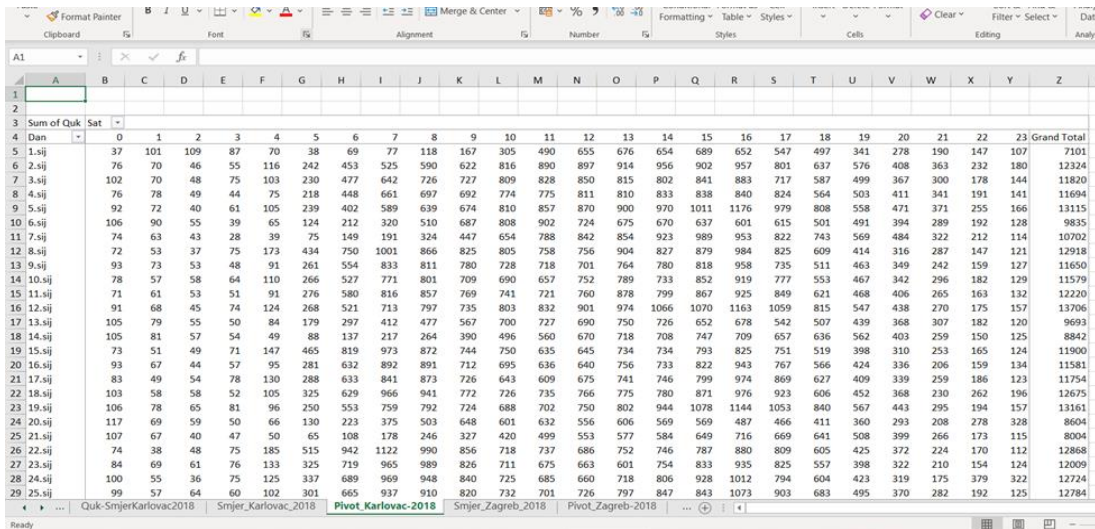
Format Painter | Clipboard | Font | Alignment | Merge & Center | Number | Formatting | Table | Styles | Styles | Cells | Clear | Filter | Select | Editing

A1

| | A | B | C | D | E | F | G | H | I | J | K | L | M | N | O | P | Q | R | S | T | U | V | W | X | Y | Z |
|---|---|---|---|---|---|---|---|---|---|---|---|---|---|---|---|---|---|---|---|---|---|---|---|---|---|---|
| 1 | | | | | | | | | | | | | | | | | | | | | | | | | | |
| 2 | | | | | | | | | | | | | | | | | | | | | | | | | | |
| 3 | Sum of Quk | Sat | | | | | | | | | | | | | | | | | | | | | | | | |
| 4 | Dan | 0 | 1 | 2 | 3 | 4 | 5 | 6 | 7 | 8 | 9 | 10 | 11 | 12 | 13 | 14 | 15 | 16 | 17 | 18 | 19 | 20 | 21 | 22 | 23 | Grand Total |
| 5 | 1.sij | 37 | 101 | 109 | 87 | 70 | 38 | 69 | 77 | 118 | 167 | 305 | 490 | 655 | 676 | 654 | 689 | 652 | 547 | 497 | 341 | 278 | 190 | 147 | 107 | 7101 |
| 6 | 2.sij | 76 | 70 | 46 | 55 | 116 | 242 | 453 | 525 | 590 | 622 | 816 | 890 | 897 | 914 | 956 | 902 | 957 | 801 | 637 | 576 | 408 | 363 | 232 | 180 | 12324 |
| 7 | 3.sij | 102 | 70 | 48 | 75 | 103 | 230 | 477 | 642 | 726 | 727 | 809 | 828 | 850 | 815 | 802 | 841 | 883 | 717 | 587 | 499 | 367 | 300 | 178 | 144 | 11820 |
| 8 | 4.sij | 76 | 78 | 49 | 44 | 75 | 218 | 448 | 661 | 697 | 692 | 774 | 775 | 811 | 810 | 833 | 838 | 840 | 824 | 564 | 503 | 411 | 341 | 191 | 141 | 11694 |
| 9 | 5.sij | 92 | 72 | 40 | 61 | 105 | 239 | 402 | 589 | 639 | 674 | 810 | 857 | 870 | 900 | 970 | 1011 | 1176 | 979 | 808 | 558 | 471 | 371 | 255 | 166 | 13115 |
| 10 | 6.sij | 106 | 90 | 55 | 39 | 65 | 124 | 212 | 320 | 510 | 687 | 808 | 902 | 724 | 675 | 670 | 637 | 601 | 615 | 501 | 491 | 394 | 289 | 192 | 128 | 9835 |
| 11 | 7.sij | 74 | 63 | 43 | 28 | 39 | 75 | 149 | 191 | 324 | 447 | 654 | 788 | 842 | 854 | 923 | 989 | 953 | 822 | 743 | 569 | 484 | 322 | 212 | 114 | 10702 |
| 12 | 8.sij | 72 | 53 | 37 | 75 | 173 | 434 | 750 | 1001 | 866 | 825 | 805 | 758 | 756 | 904 | 827 | 879 | 984 | 825 | 609 | 414 | 316 | 287 | 147 | 121 | 12918 |
| 13 | 9.sij | 93 | 73 | 53 | 48 | 91 | 261 | 554 | 833 | 811 | 780 | 728 | 718 | 701 | 764 | 780 | 818 | 958 | 735 | 511 | 463 | 349 | 242 | 159 | 127 | 11650 |
| 14 | 10.sij | 78 | 57 | 58 | 64 | 110 | 266 | 527 | 771 | 801 | 709 | 690 | 657 | 752 | 789 | 733 | 852 | 919 | 777 | 553 | 467 | 342 | 296 | 182 | 129 | 11579 |
| 15 | 11.sij | 71 | 61 | 53 | 51 | 91 | 276 | 580 | 816 | 857 | 769 | 741 | 721 | 760 | 878 | 799 | 867 | 925 | 849 | 621 | 468 | 406 | 265 | 163 | 132 | 12220 |
| 16 | 12.sij | 91 | 68 | 45 | 74 | 124 | 268 | 521 | 713 | 797 | 735 | 803 | 832 | 901 | 974 | 1066 | 1070 | 1163 | 1059 | 815 | 547 | 438 | 270 | 175 | 157 | 13706 |
| 17 | 13.sij | 105 | 79 | 55 | 50 | 84 | 179 | 297 | 412 | 477 | 567 | 700 | 727 | 690 | 750 | 726 | 652 | 678 | 542 | 507 | 439 | 368 | 307 | 182 | 120 | 9693 |
| 18 | 14.sij | 105 | 81 | 57 | 54 | 49 | 88 | 137 | 217 | 264 | 390 | 496 | 560 | 670 | 718 | 708 | 747 | 709 | 657 | 636 | 562 | 403 | 259 | 150 | 125 | 8842 |
| 19 | 15.sij | 73 | 51 | 49 | 71 | 147 | 465 | 819 | 973 | 872 | 744 | 750 | 635 | 645 | 734 | 734 | 793 | 825 | 751 | 519 | 398 | 310 | 253 | 165 | 124 | 11900 |
| 20 | 16.sij | 93 | 67 | 44 | 57 | 95 | 281 | 632 | 892 | 891 | 712 | 695 | 636 | 640 | 756 | 733 | 822 | 943 | 767 | 566 | 424 | 336 | 206 | 159 | 134 | 11581 |
| 21 | 17.sij | 83 | 49 | 54 | 78 | 130 | 288 | 633 | 841 | 873 | 726 | 643 | 609 | 675 | 741 | 746 | 799 | 974 | 869 | 627 | 409 | 339 | 259 | 186 | 123 | 11754 |
| 22 | 18.sij | 103 | 58 | 58 | 52 | 105 | 325 | 629 | 966 | 941 | 772 | 726 | 735 | 766 | 775 | 780 | 871 | 976 | 923 | 606 | 452 | 368 | 230 | 262 | 196 | 12675 |
| 23 | 19.sij | 106 | 78 | 65 | 81 | 96 | 250 | 553 | 759 | 792 | 724 | 688 | 702 | 750 | 802 | 944 | 1078 | 1144 | 1053 | 840 | 567 | 443 | 295 | 194 | 157 | 13161 |
| 24 | 20.sij | 117 | 69 | 59 | 50 | 66 | 130 | 223 | 375 | 503 | 648 | 601 | 632 | 556 | 606 | 569 | 569 | 487 | 466 | 411 | 360 | 293 | 208 | 278 | 328 | 8604 |
| 25 | 21.sij | 107 | 67 | 40 | 47 | 50 | 65 | 108 | 178 | 246 | 327 | 420 | 499 | 553 | 577 | 584 | 649 | 716 | 669 | 641 | 508 | 399 | 266 | 173 | 115 | 8004 |
| 26 | 22.sij | 74 | 38 | 48 | 75 | 185 | 515 | 942 | 1122 | 990 | 856 | 718 | 737 | 686 | 752 | 746 | 787 | 880 | 809 | 605 | 425 | 372 | 224 | 170 | 112 | 12868 |
| 27 | 23.sij | 84 | 69 | 61 | 76 | 133 | 325 | 719 | 965 | 989 | 826 | 711 | 675 | 663 | 601 | 754 | 833 | 935 | 825 | 557 | 398 | 322 | 210 | 154 | 124 | 12009 |
| 28 | 24.sij | 100 | 55 | 36 | 75 | 125 | 337 | 689 | 969 | 948 | 840 | 725 | 685 | 660 | 718 | 806 | 928 | 1012 | 794 | 604 | 423 | 319 | 175 | 379 | 322 | 12724 |
| 29 | 25.sij | 99 | 57 | 64 | 60 | 102 | 301 | 665 | 937 | 910 | 820 | 732 | 701 | 726 | 797 | 847 | 843 | 1073 | 903 | 683 | 495 | 370 | 282 | 192 | 125 | 12784 |

Quk-SmjerKarlovac2018 | Smjer_Karlovac_2018 | Pivot_Karlovac-2018 | Smjer_Zagreb_2018 | Pivot_Zagreb-2018 | ...

Ready